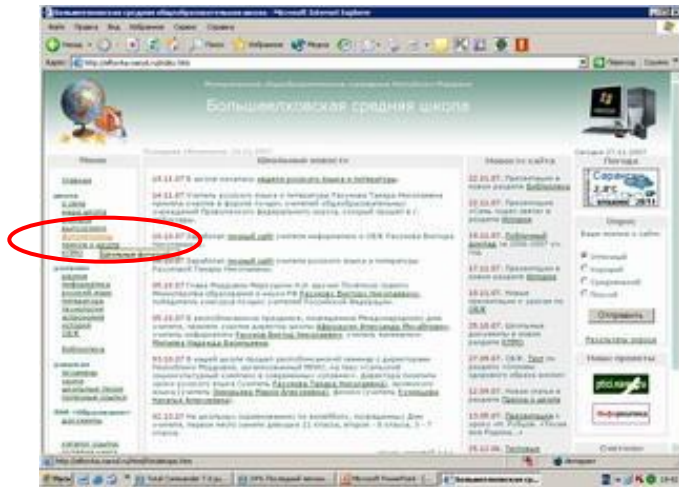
Большеелховская средняя общеобразовательная школа - Microsoft Internet Explorer

Файл Правка Вид Избранное Сервис Справка

Назад Поиск Избранное Медиа

Адрес http://elhovka.narod.ru/index.htm Переход Ссылки

Большеелховская средняя школа

Меню

Главная

Школьные новости

Новое на сайте

Погода

Саранск

Опрос

Отлично
Хорошо
Удовлетворительно
Плохо

Отправить

Результаты опроса

Новые проекты

Информатика

Счетчики

Интернет